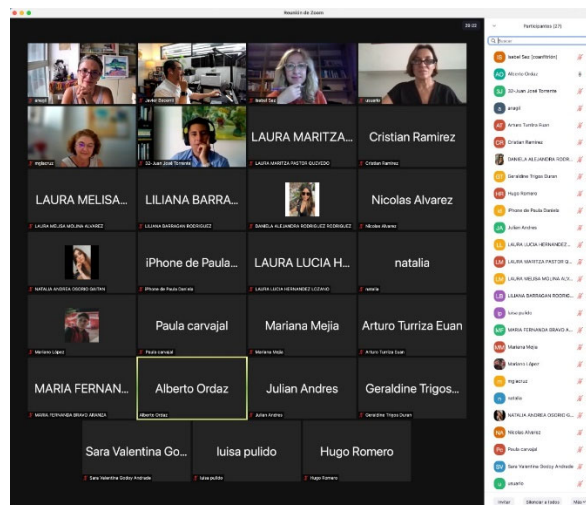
Reunión de Zoom

20:22

anapl
Javier Becerril
Isabel Saz
usuario

myluzcuz
32-Juan José Torrente
LAURA MARITZA...
LAURA MARITZA PASTOR QUEVEDO
Cristian Ramirez
Cristian Ramirez

LAURA MELISA...
LAURA MELISA MOLINA ALVAREZ
LILIANA BARRA...
LILIANA BARRAGAN RODRIGUEZ
DANIELA ALEJANDRA RODRIGUEZ RODRIGUEZ
Nicolas Alvarez
Nicolas Alvarez

NATALIA ANDREA OSORIO GAITAN
iPhone de Paula...
iPhone de Paula Daniela
LAURA LUCIA H...
LAURA LUCIA HERNANDEZ LOZANO
natalia
natalia

Mariano López
Paula carvajal
Paula carvajal
Mariana Mejia
Mariana Mejia
Arturo Turriza Euan
Arturo Turriza Euan

MARIA FERNAN...
MARIA FERNANDA BRAVO ARANDA
Alberto Ordaz
Alberto Ordaz
Julian Andres
Julian Andres
Geraldine Trigos...
Geraldine Trigos Duran

Sara Valentina Go...
Sara Valentina Godoy Andrade
luisa pulido
luisa pulido
Hugo Romero
Hugo Romero

Participantes (27)
Buscar
Isabel Saz (coanfitrión)
Alberto Ordaz
32-Juan José Torrente
anapl
Arturo Turriza Euan
Cristian Ramirez
DANIELA ALEJANDRA RODR...
Geraldine Trigos Duran
Hugo Romero
iPhone de Paula Daniela
Julian Andres
LAURA LUCIA HERNANDEZ...
LAURA MARITZA PASTOR Q...
LAURA MELISA MOLINA ALV...
LILIANA BARRAGAN RODRIG...
luisa pulido
MARIA FERNANDA BRAVO A...
Mariana Mejia
Mariano López
mg.ecruz
natalia
NATALIA ANDREA OSORIO G...
Nicolas Alvarez
Paula carvajal
Sara Valentina Godoy Andrade
usuario
Invitar
Silenciar a todos
Más